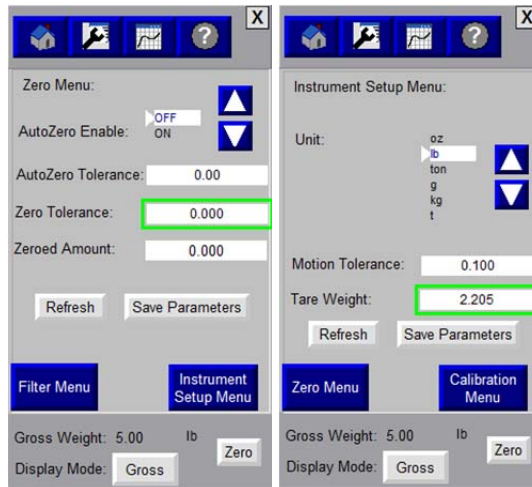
X

Zero Menu:

AutoZero Enable: OFF ON

AutoZero Tolerance: 0.00

Zero Tolerance: 0.000

Zeroed Amount: 0.000

Refresh Save Parameters

Filter Menu

Instrument Setup Menu

Gross Weight: 5.00 lb

Zero

Display Mode: Gross

X

Instrument Setup Menu:

Unit: oz lb ton g kg t

Motion Tolerance: 0.100

Tare Weight: 2.205

Refresh Save Parameters

Zero Menu

Calibration Menu

Gross Weight: 5.00 lb

Zero

Display Mode: Gross